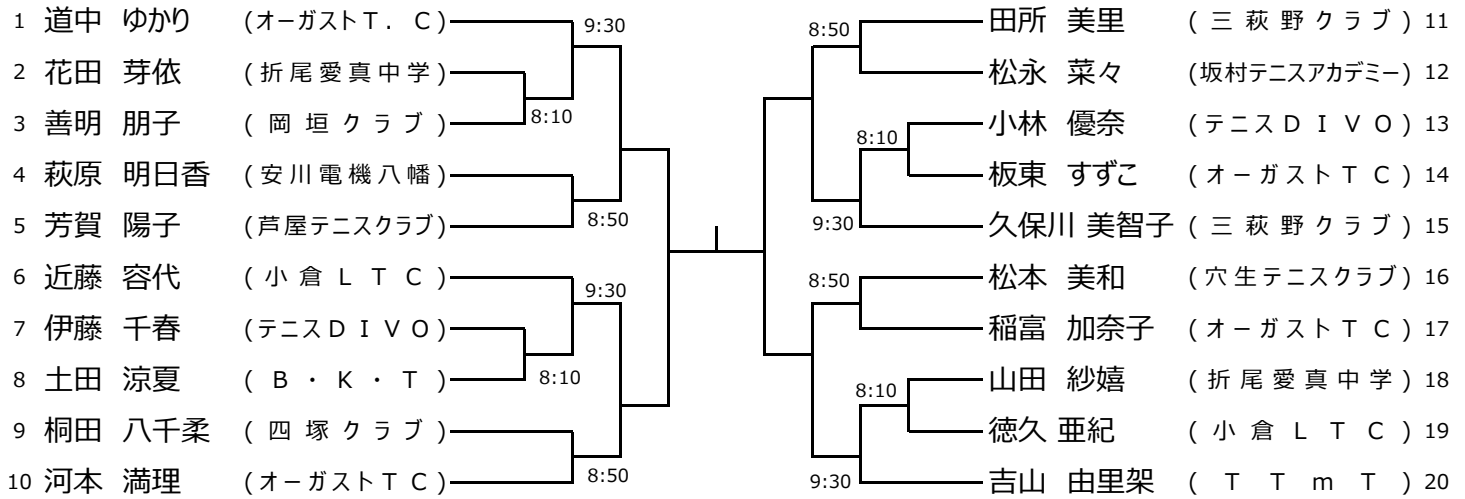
1 道中 ゆかり (オーガストT．C)
2 花田 芽依 (折尾愛真中学)
3 善明 朋子 (岡垣クラブ)
4 萩原 明日香 (安川電機八幡)
5 芳賀 陽子 (芦屋テニスクラブ)
6 近藤 容代 (小倉ＬＴＣ)
7 伊藤 千春 (テニスＤＩＶＯ)
8 土田 涼夏 (Ｂ・Ｋ・Ｔ)
9 桐田 八千柔 (四塚クラブ)
10 河本 満理 (オーガストＴＣ)

9:30
8:10
8:50
9:30
8:10
8:50

8:50
8:10
9:30
8:50
8:10
9:30

田所 美里 (三萩野クラブ) 11
松永 菜々 (坂村テニスアカデミー) 12
小林 優奈 (テニスＤＩＶＯ) 13
板東 すずこ (オーガストＴＣ) 14
久保川 美智子 (三萩野クラブ) 15
松本 美和 (穴生テニスクラブ) 16
稲富 加奈子 (オーガストＴＣ) 17
山田 紗嬉 (折尾愛真中学) 18
徳久 亜紀 (小倉ＬＴＣ) 19
吉山 由里架 (ＴＴｍＴ) 20